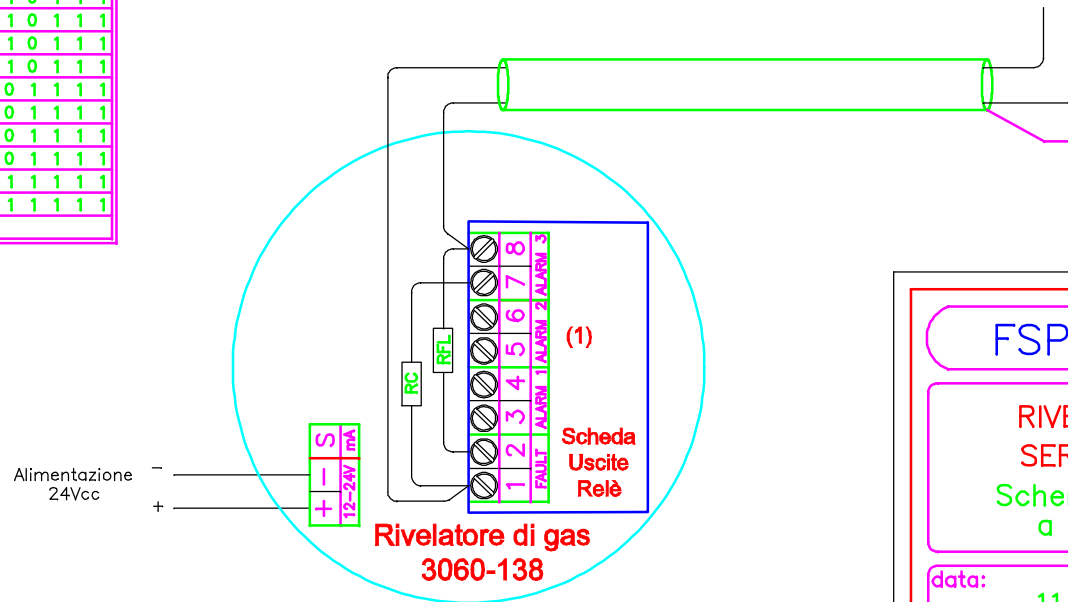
1 0 1 1 1
1 0 1 1 1
1 0 1 1 1
1 0 1 1 1
0 1 1 1 1
0 1 1 1 1
0 1 1 1 1
0 1 1 1 1
1 1 1 1 1
1 1 1 1 1

8
7 ALARM 3
6
5 ALARM 2
4
3 ALARM 1
2
1 FAULT

RFL
RC

(1)

Scheda Uscite Relè

S mA
– 12-24V
+

Alimentazione 24Vcc
–
+

Rivelatore di gas
3060-138

FSP
RIVE
SER
Sche
a
data:
11